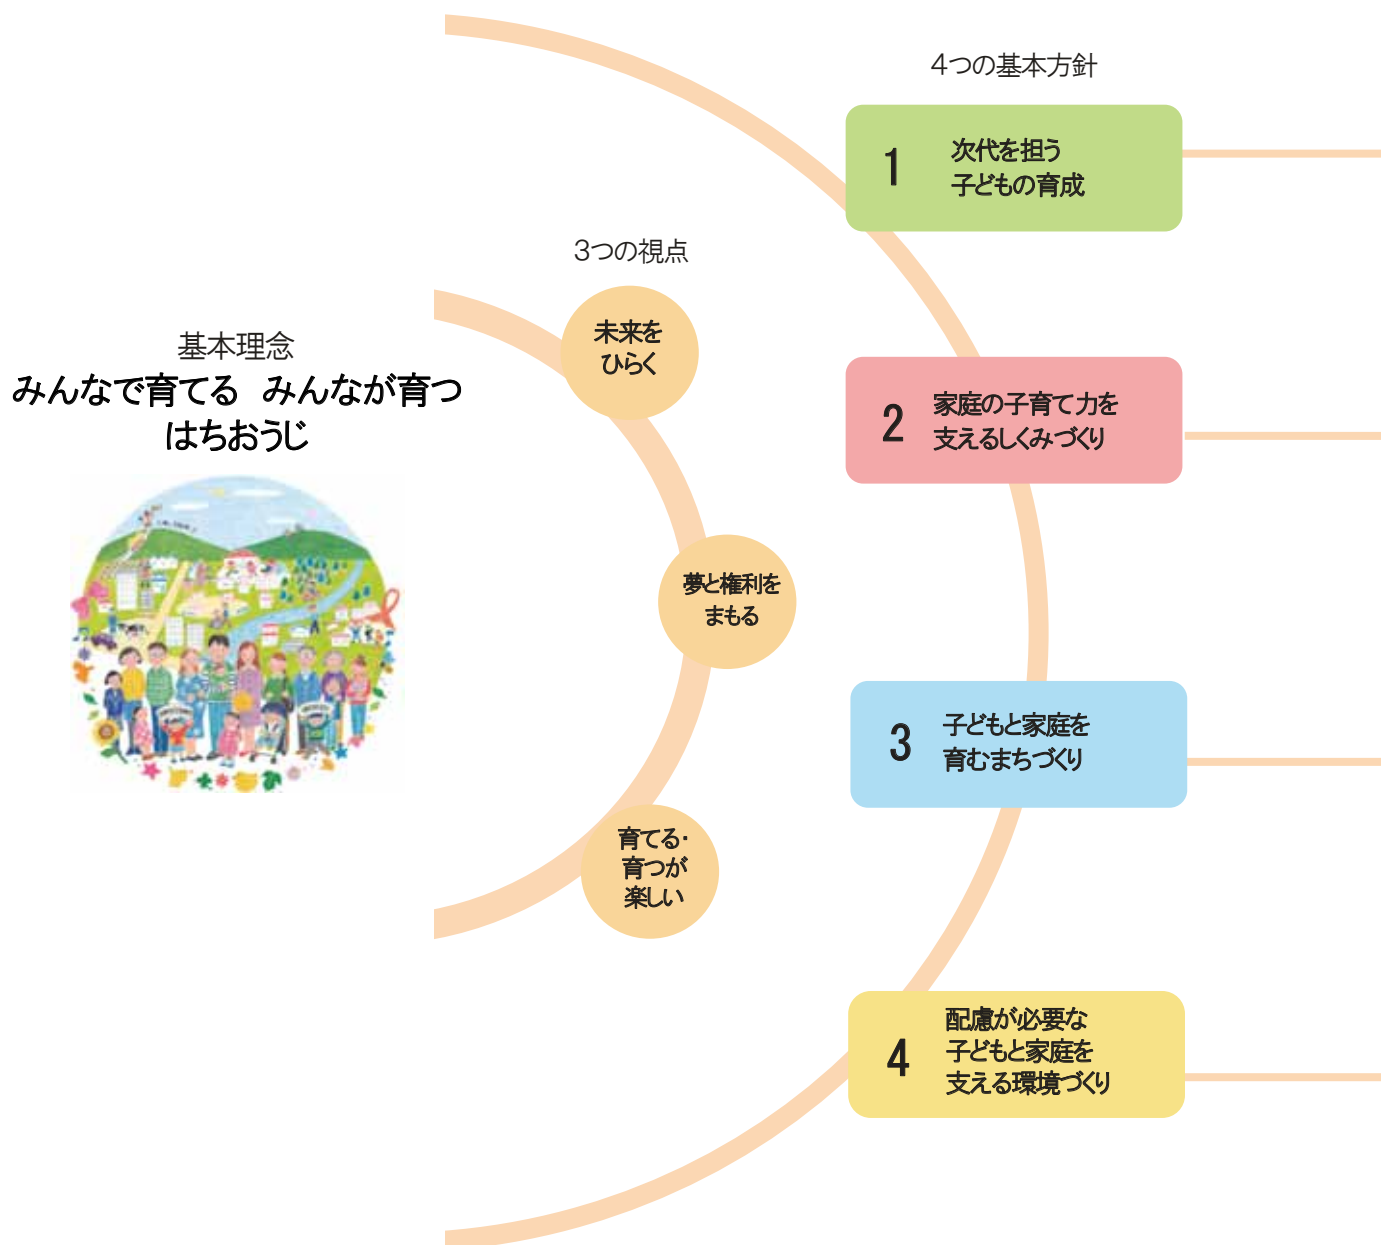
基本理念
みんなで育てる　みんなが育つ
はちおうじ

3つの視点

未来を
ひらく

夢と権利を
まもる

育てる・
育つが
楽しい

4つの基本方針

1 次代を担う
子どもの育成

2 家庭の子育て力を
支えるしくみづくり

3 子どもと家庭を
育むまちづくり

4 配慮が必要な
子どもと家庭を
支える環境づくり